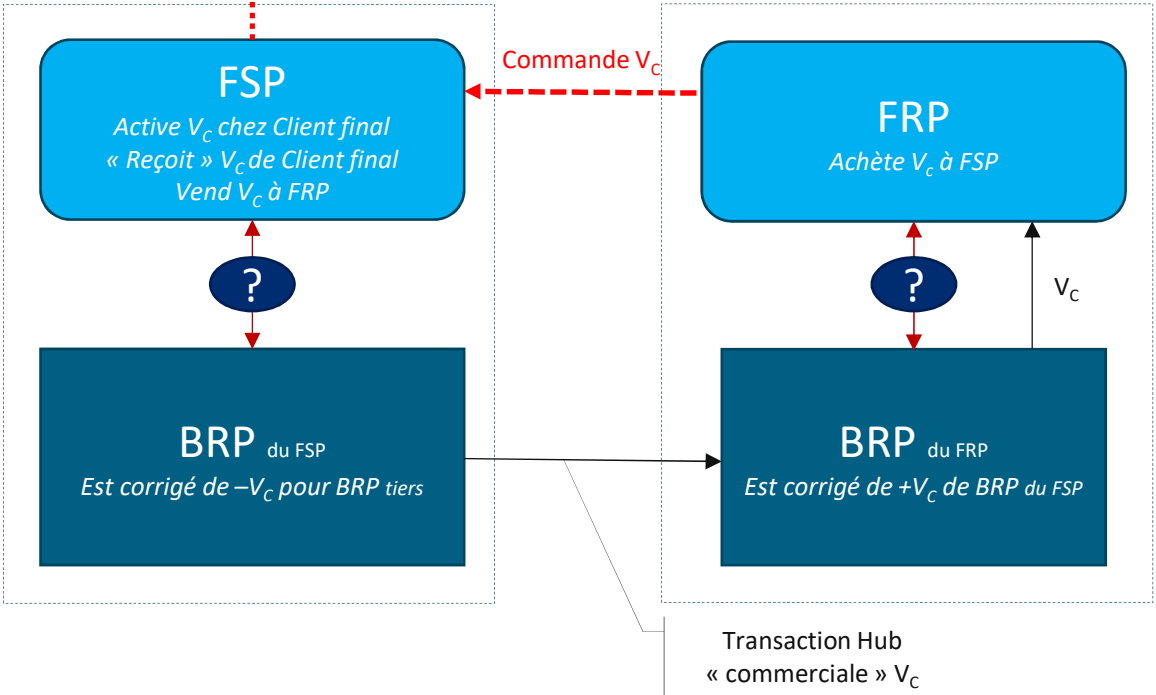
Commande $V_C$

FSP

Active $V_C$ chez Client final
« Reçoit » $V_C$ de Client final
Vend $V_C$ à FRP

FRP

Achète $V_c$ à FSP

?

?

$V_C$

BRP du FSP

Est corrigé de $-V_C$ pour BRP tiers

BRP du FRP

Est corrigé de $+V_C$ de BRP du FSP

Transaction Hub « commerciale » $V_C$